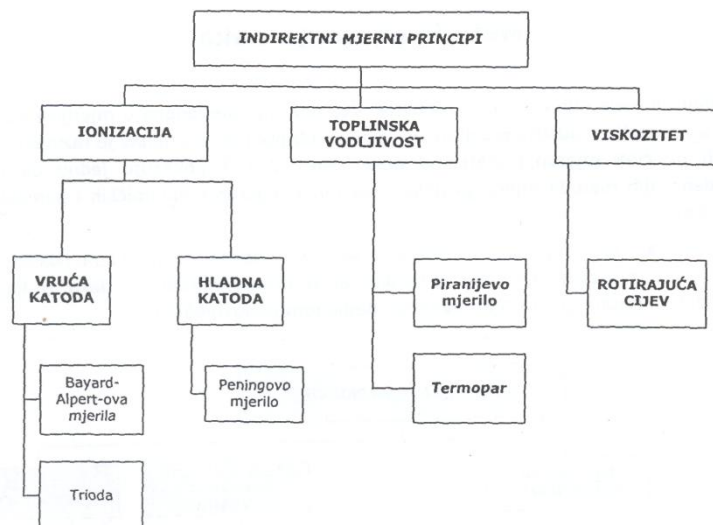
INDIREKTNI MJERNI PRINCIPI

IONIZACIJA

TOPLINSKA VODLJIVOST

VISKOZITET

VRUĆA KATODA

HLADNA KATODA

Piranijevo mjerilo

ROTIRAJUĆA CIJEV

Bayard-Alpert-ova mjerila

Peningovo mjerilo

Termopar

Trioda